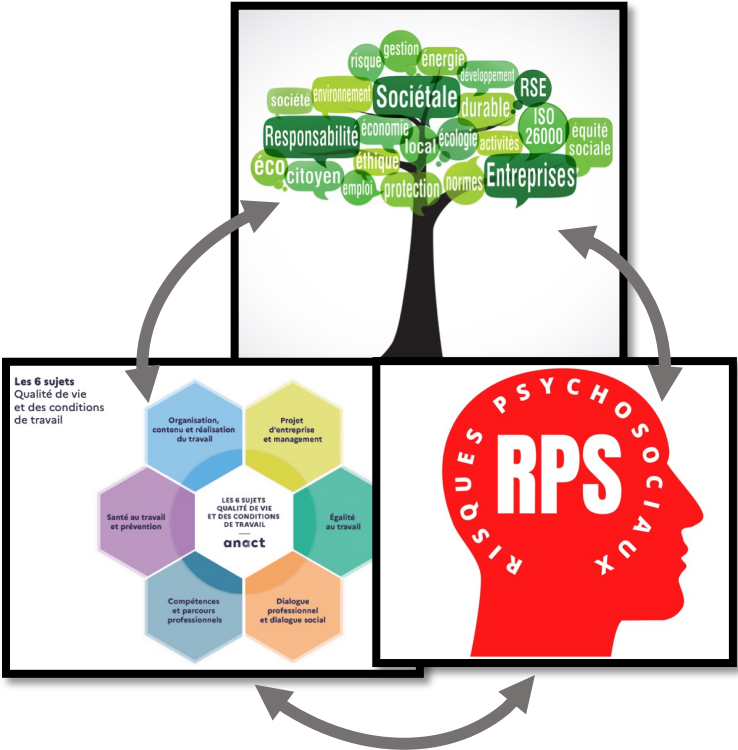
risque gestion énergie développement
société environnement Sociétale durable RSE
Responsabilité économie local écologie ISO 26000 équité sociale
éco éthique activités
citoyen emploi protection normes Entreprises

Les 6 sujets
Qualité de vie et des conditions de travail

Organisation, contenu et réalisation du travail

Projet d'entreprise et management

Santé au travail et prévention

LES 6 SUJETS QUALITÉ DE VIE ET DES CONDITIONS DE TRAVAIL

anact

Égalité au travail

Compétences et parcours professionnels

Dialogue professionnel et dialogue social

RISQUES PSYCHOSOCIAUX

RPS